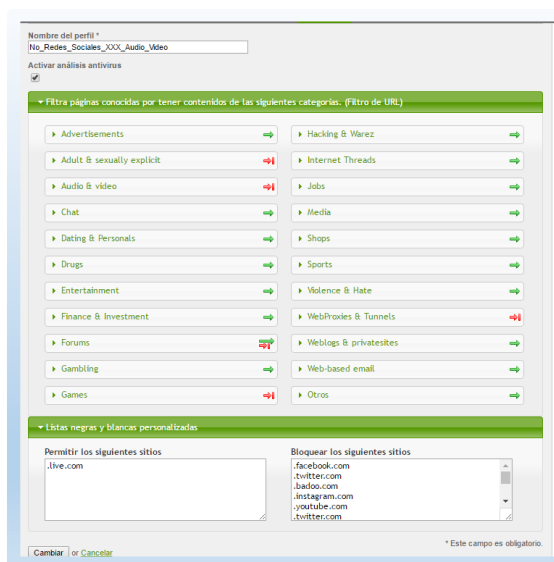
Nombre del perfil *

No_Redes_Sociales_XXX_Audio_Video

Activar análisis antivirus

Filtra páginas conocidas por tener contenidos de las siguientes categorías. (Filtro de URL)

Advertisements

Hacking & Warez

Adult & sexually explicit

Internet Threads

Audio & video

Jobs

Chat

Media

Dating & Personals

Shops

Drugs

Sports

Entertainment

Violence & Hate

Finance & Investment

WebProxies & Tunnels

Forums

Weblogs & privatesites

Gambling

Web-based email

Games

Otros

Listas negras y blancas personalizadas

Permitir los siguientes sitios

.live.com

Bloquear los siguientes sitios

.facebook.com
.twitter.com
.badoo.com
.instagram.com
.youtube.com
.twitter.com

* Este campo es obligatorio.

Cambiar or Cancelar